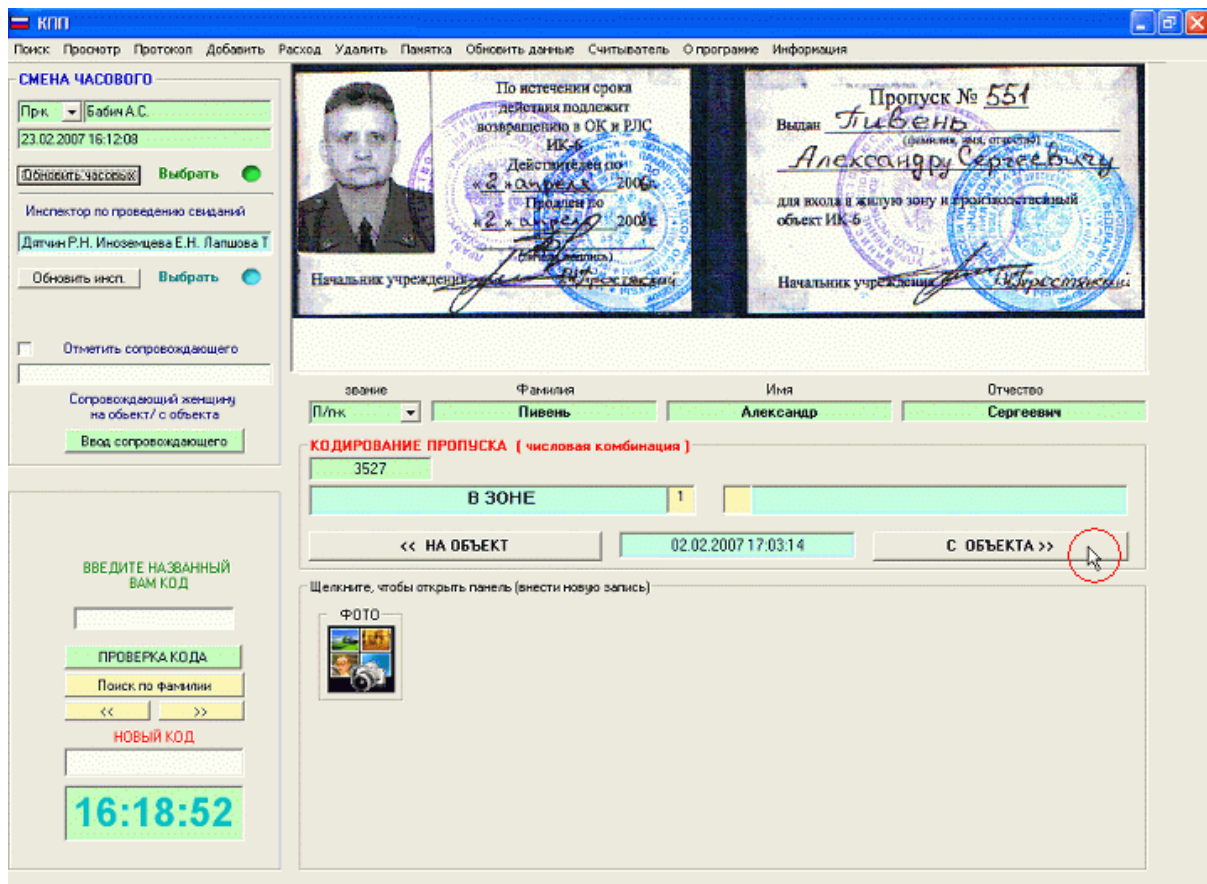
КПП

Поиск Просмотр Протокол Добавить Расход Удалить Памятка Обновить данные Считыватель О программе Информация

СМЕНА ЧАСОВОГО

Пр-к Бабич А.С.

23.02.2007 16:12:08

Обновить часовых Выбрать

Инспектор по проведению свиданий

Дятчин Р.Н. Иноземцева Е.Н. Лапшова Т

Обновить инсп. Выбрать

Отметить сопровождающего

Сопровождающий женщину на объект/ с объекта

Ввод сопровождающего

ВВЕДИТЕ НАЗВАННЫЙ ВАМ КОД

ПРОВЕРКА КОДА

Поиск по фамилии

<< >>

НОВЫЙ КОД

16:18:52

По истечении срока действия подлежит возвращению в ОК и РЛС ИК-6
Действителен по «2» апреля 2006
Продлен по «2» апреля 2007 г.
(подпись)
Начальник учреждения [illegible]

Пропуск № 551
Выдан Пивень
(фамилия, имя, отчество)
Александру Сергеевичу
для входа в жилую зону и производственный объект ИК-6
Начальник учреждения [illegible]

звание
П/п-к

Фамилия
Пивень

Имя
Александр

Отчество
Сергеевич

КОДИРОВАНИЕ ПРОПУСКА ( числовая комбинация )

3527

В ЗОНЕ

1

<< НА ОБЪЕКТ

02.02.2007 17:03:14

С ОБЪЕКТА >>

Щелкните, чтобы открыть панель (внести новую запись)

ФОТО